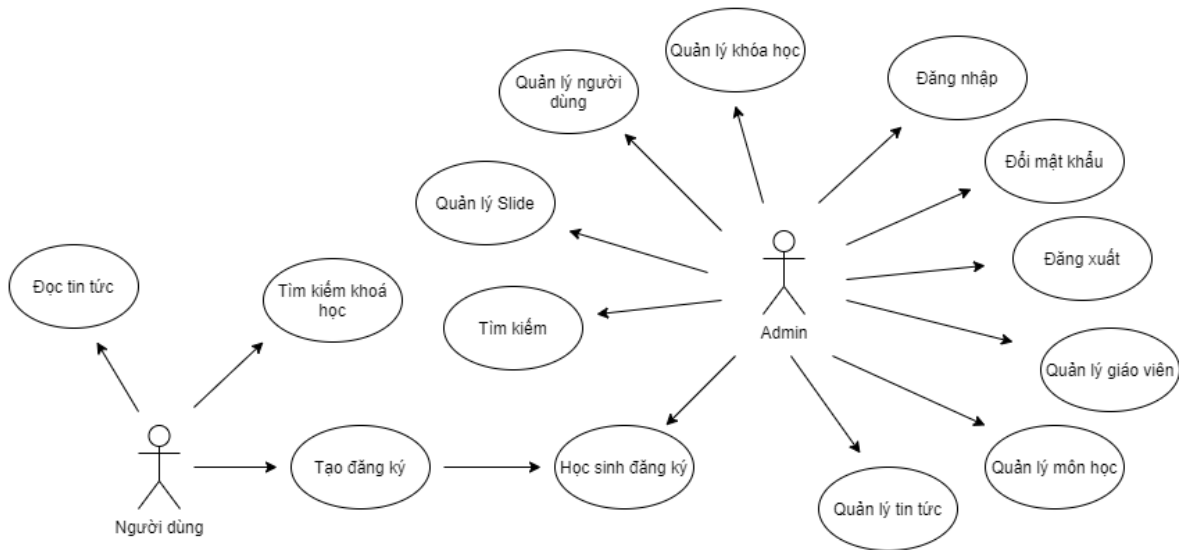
Quản lý khóa học

Quản lý người dùng

Đăng nhập

Đổi mật khẩu

Quản lý Slide

Đăng xuất

Đọc tin tức

Tìm kiếm khoá học

Tìm kiếm

Admin

Quản lý giáo viên

Tạo đăng ký

Học sinh đăng ký

Quản lý môn học

Người dùng

Quản lý tin tức